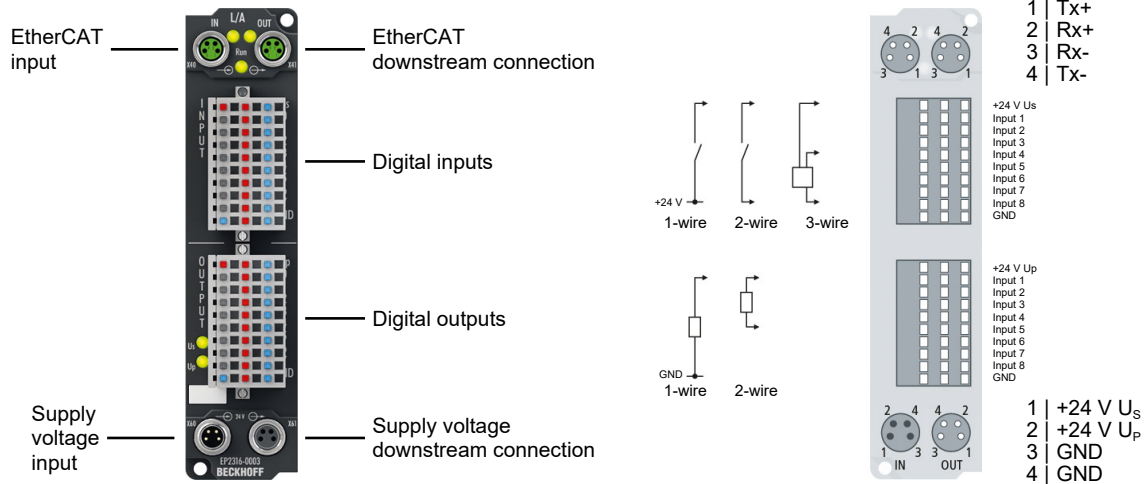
EtherCAT input

IN L/A OUT

Run

X40 X41

EtherCAT downstream connection

INPUT

Digital inputs

OUTPUT

Digital outputs

Us

Up

Supply voltage input

X60 24 V X61

EP2316-0003

BECKHOFF

Supply voltage downstream connection

+24 V

1-wire 2-wire 3-wire

GND

1-wire 2-wire

4 2 4 2
3 1 3 1

1 | Tx+
2 | Rx+
3 | Rx-
4 | Tx-

+24 V Us
Input 1
Input 2
Input 3
Input 4
Input 5
Input 6
Input 7
Input 8
GND

+24 V Up
Input 1
Input 2
Input 3
Input 4
Input 5
Input 6
Input 7
Input 8
GND

2 4 4 2
1 3 3 1
IN OUT

1 | +24 V $U_S$
2 | +24 V $U_P$
3 | GND
4 | GND